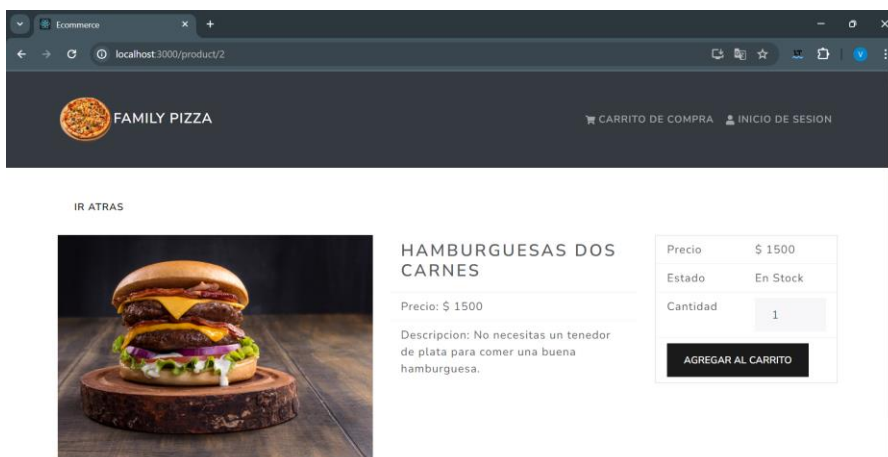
Ecommerce

localhost:3000/product/2

FAMILY PIZZA

CARRITO DE COMPRA INICIO DE SESION

IR ATRAS

HAMBURGUESAS DOS CARNES

Precio: $ 1500

Descripcion: No necesitas un tenedor de plata para comer una buena hamburguesa.

| Precio | $ 1500 |
|---|---|
| Estado | En Stock |
| Cantidad | 1 |

AGREGAR AL CARRITO